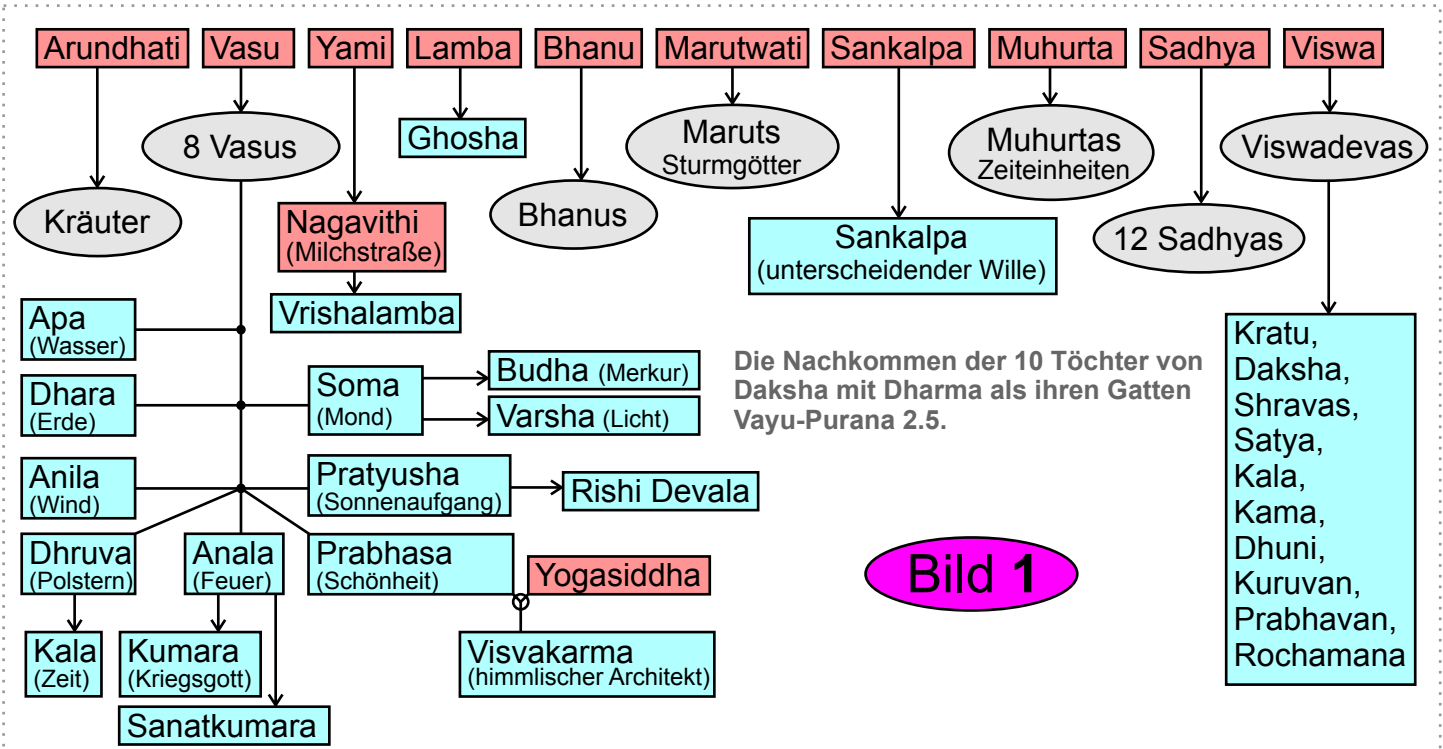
Arundhati Vasu Yami Lamba Bhanu Marutwati Sankalpa Muhurta Sadhya Viswa

8 Vasus

Ghosha

Maruts
Sturmgötter

Muhurtas
Zeiteinheiten

Viswadevas

Kräuter

Nagavithi
(Milchstraße)

Bhanus

Sankalpa
(unterscheidender Wille)

12 Sadhyas

Vrishalamba

Apa
(Wasser)

Dhara
(Erde)

Soma
(Mond)

Budha (Merkur)

Varsha (Licht)

Die Nachkommen der 10 Töchter von Daksha mit Dharma als ihren Gatten Vayu-Purana 2.5.

Kratu,
Daksha,
Shravas,
Satya,
Kala,
Kama,
Dhuni,
Kuruvan,
Prabhavan,
Rochamana

Anila
(Wind)

Pratyusha
(Sonnenaufgang)

Rishi Devala

Dhruva
(Polstern)

Anala
(Feuer)

Prabhasa
(Schönheit)

Yogasiddha

Bild 1

Kala
(Zeit)

Kumara
(Kriegsgott)

Visvakarma
(himmlischer Architekt)

Sanatkumara